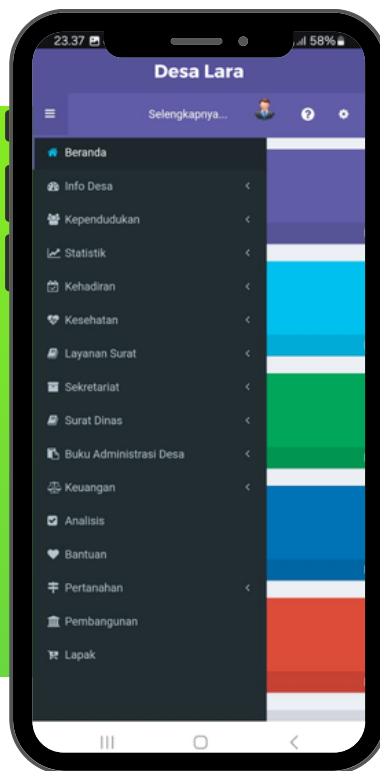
23.37 58%

Desa Lara

Selengkapnya...

Beranda
Info Desa
Kependudukan
Statistik
Kehadiran
Kesehatan
Layanan Surat
Sekretariat
Surat Dinas
Buku Administrasi Desa
Keuangan
Analisis
Bantuan
Pertanahan
Pembangunan
Lapak